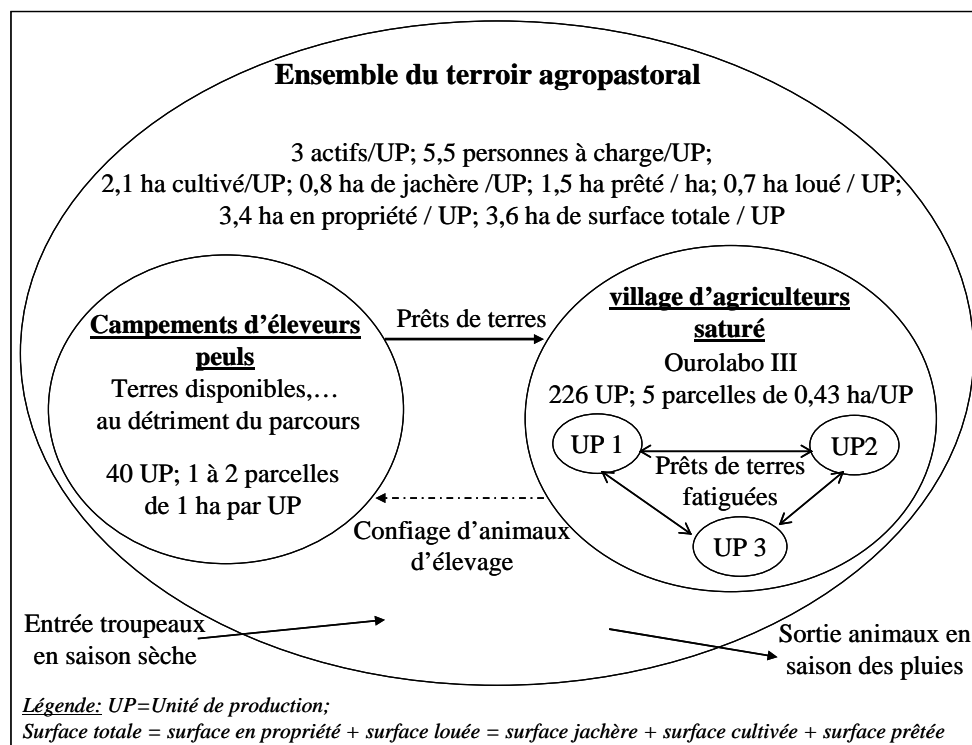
Ensemble du terroir agropastoral

3 actifs/UP; 5,5 personnes à charge/UP;
2,1 ha cultivé/UP; 0,8 ha de jachère /UP; 1,5 ha prêté / ha; 0,7 ha loué / UP;
3,4 ha en propriété / UP; 3,6 ha de surface totale / UP

Campements d'éleveurs peuls
Terres disponibles,… au détriment du parcours

40 UP; 1 à 2 parcelles de 1 ha par UP

Prêts de terres

village d'agriculteurs saturé
Ourolabo III
226 UP; 5 parcelles de 0,43 ha/UP

UP 1

UP2

Prêts de terres fatiguées

UP 3

Confiage d'animaux d'élevage

Entrée troupeaux en saison sèche

Sortie animaux en saison des pluies

Légende: UP=Unité de production;
Surface totale = surface en propriété + surface louée = surface jachère + surface cultivée + surface prêtée